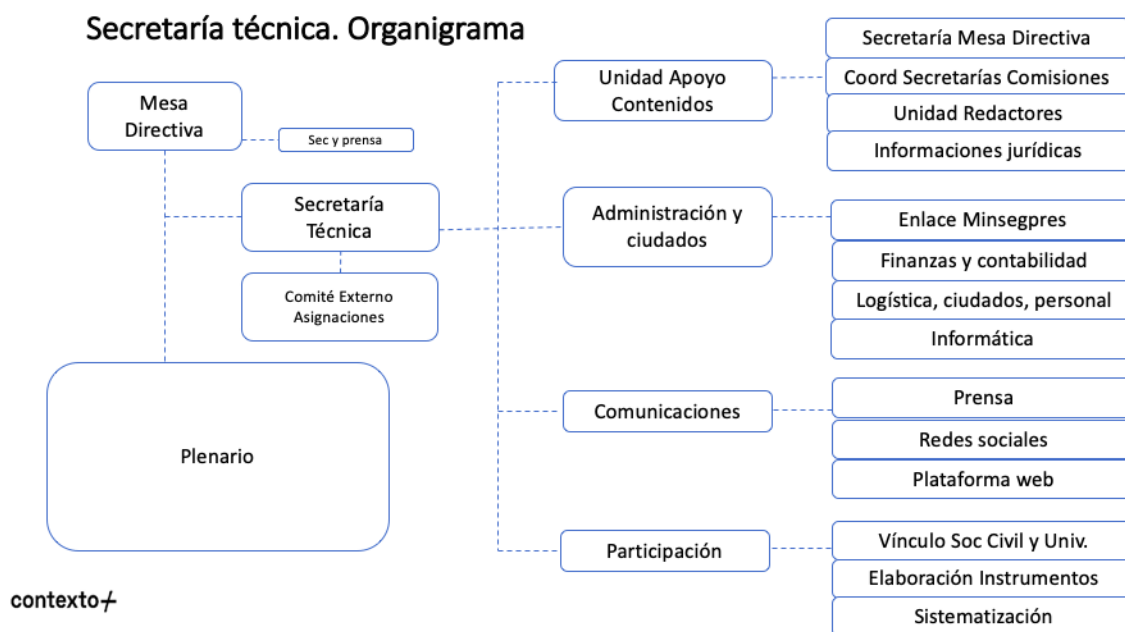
Secretaría técnica. Organigrama

Mesa Directiva

Sec y prensa

Secretaría Técnica

Comité Externo Asignaciones

Plenario

Unidad Apoyo Contenidos

Secretaría Mesa Directiva

Coord Secretarías Comisiones

Unidad Redactores

Informaciones jurídicas

Administración y ciudados

Enlace Minsegpres

Finanzas y contabilidad

Logística, ciudados, personal

Informática

Comunicaciones

Prensa

Redes sociales

Plataforma web

Participación

Vínculo Soc Civil y Univ.

Elaboración Instrumentos

Sistematización

contexto+